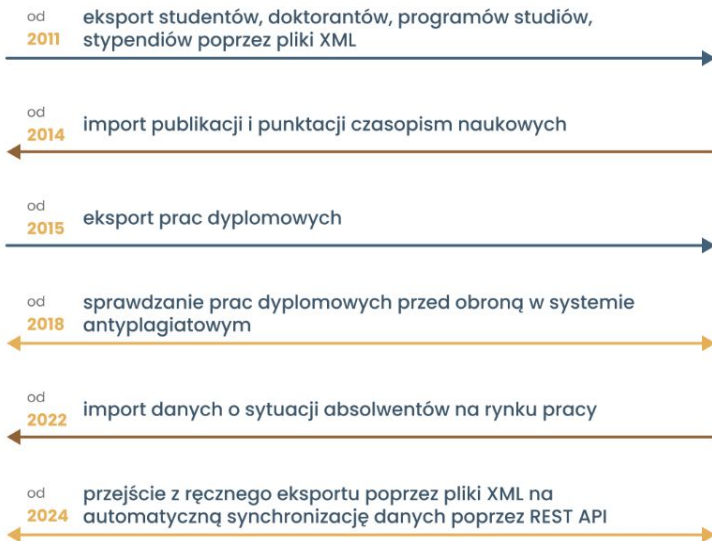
od
2011
eksport studentów, doktorantów, programów studiów, stypendiów poprzez pliki XML

od
2014
import publikacji i punktacji czasopism naukowych

od
2015
eksport prac dyplomowych

od
2018
sprawdzanie prac dyplomowych przed obroną w systemie antyplagiatowym

od
2022
import danych o sytuacji absolwentów na rynku pracy

od
2024
przejście z ręcznego eksportu poprzez pliki XML na automatyczną synchronizację danych poprzez REST API